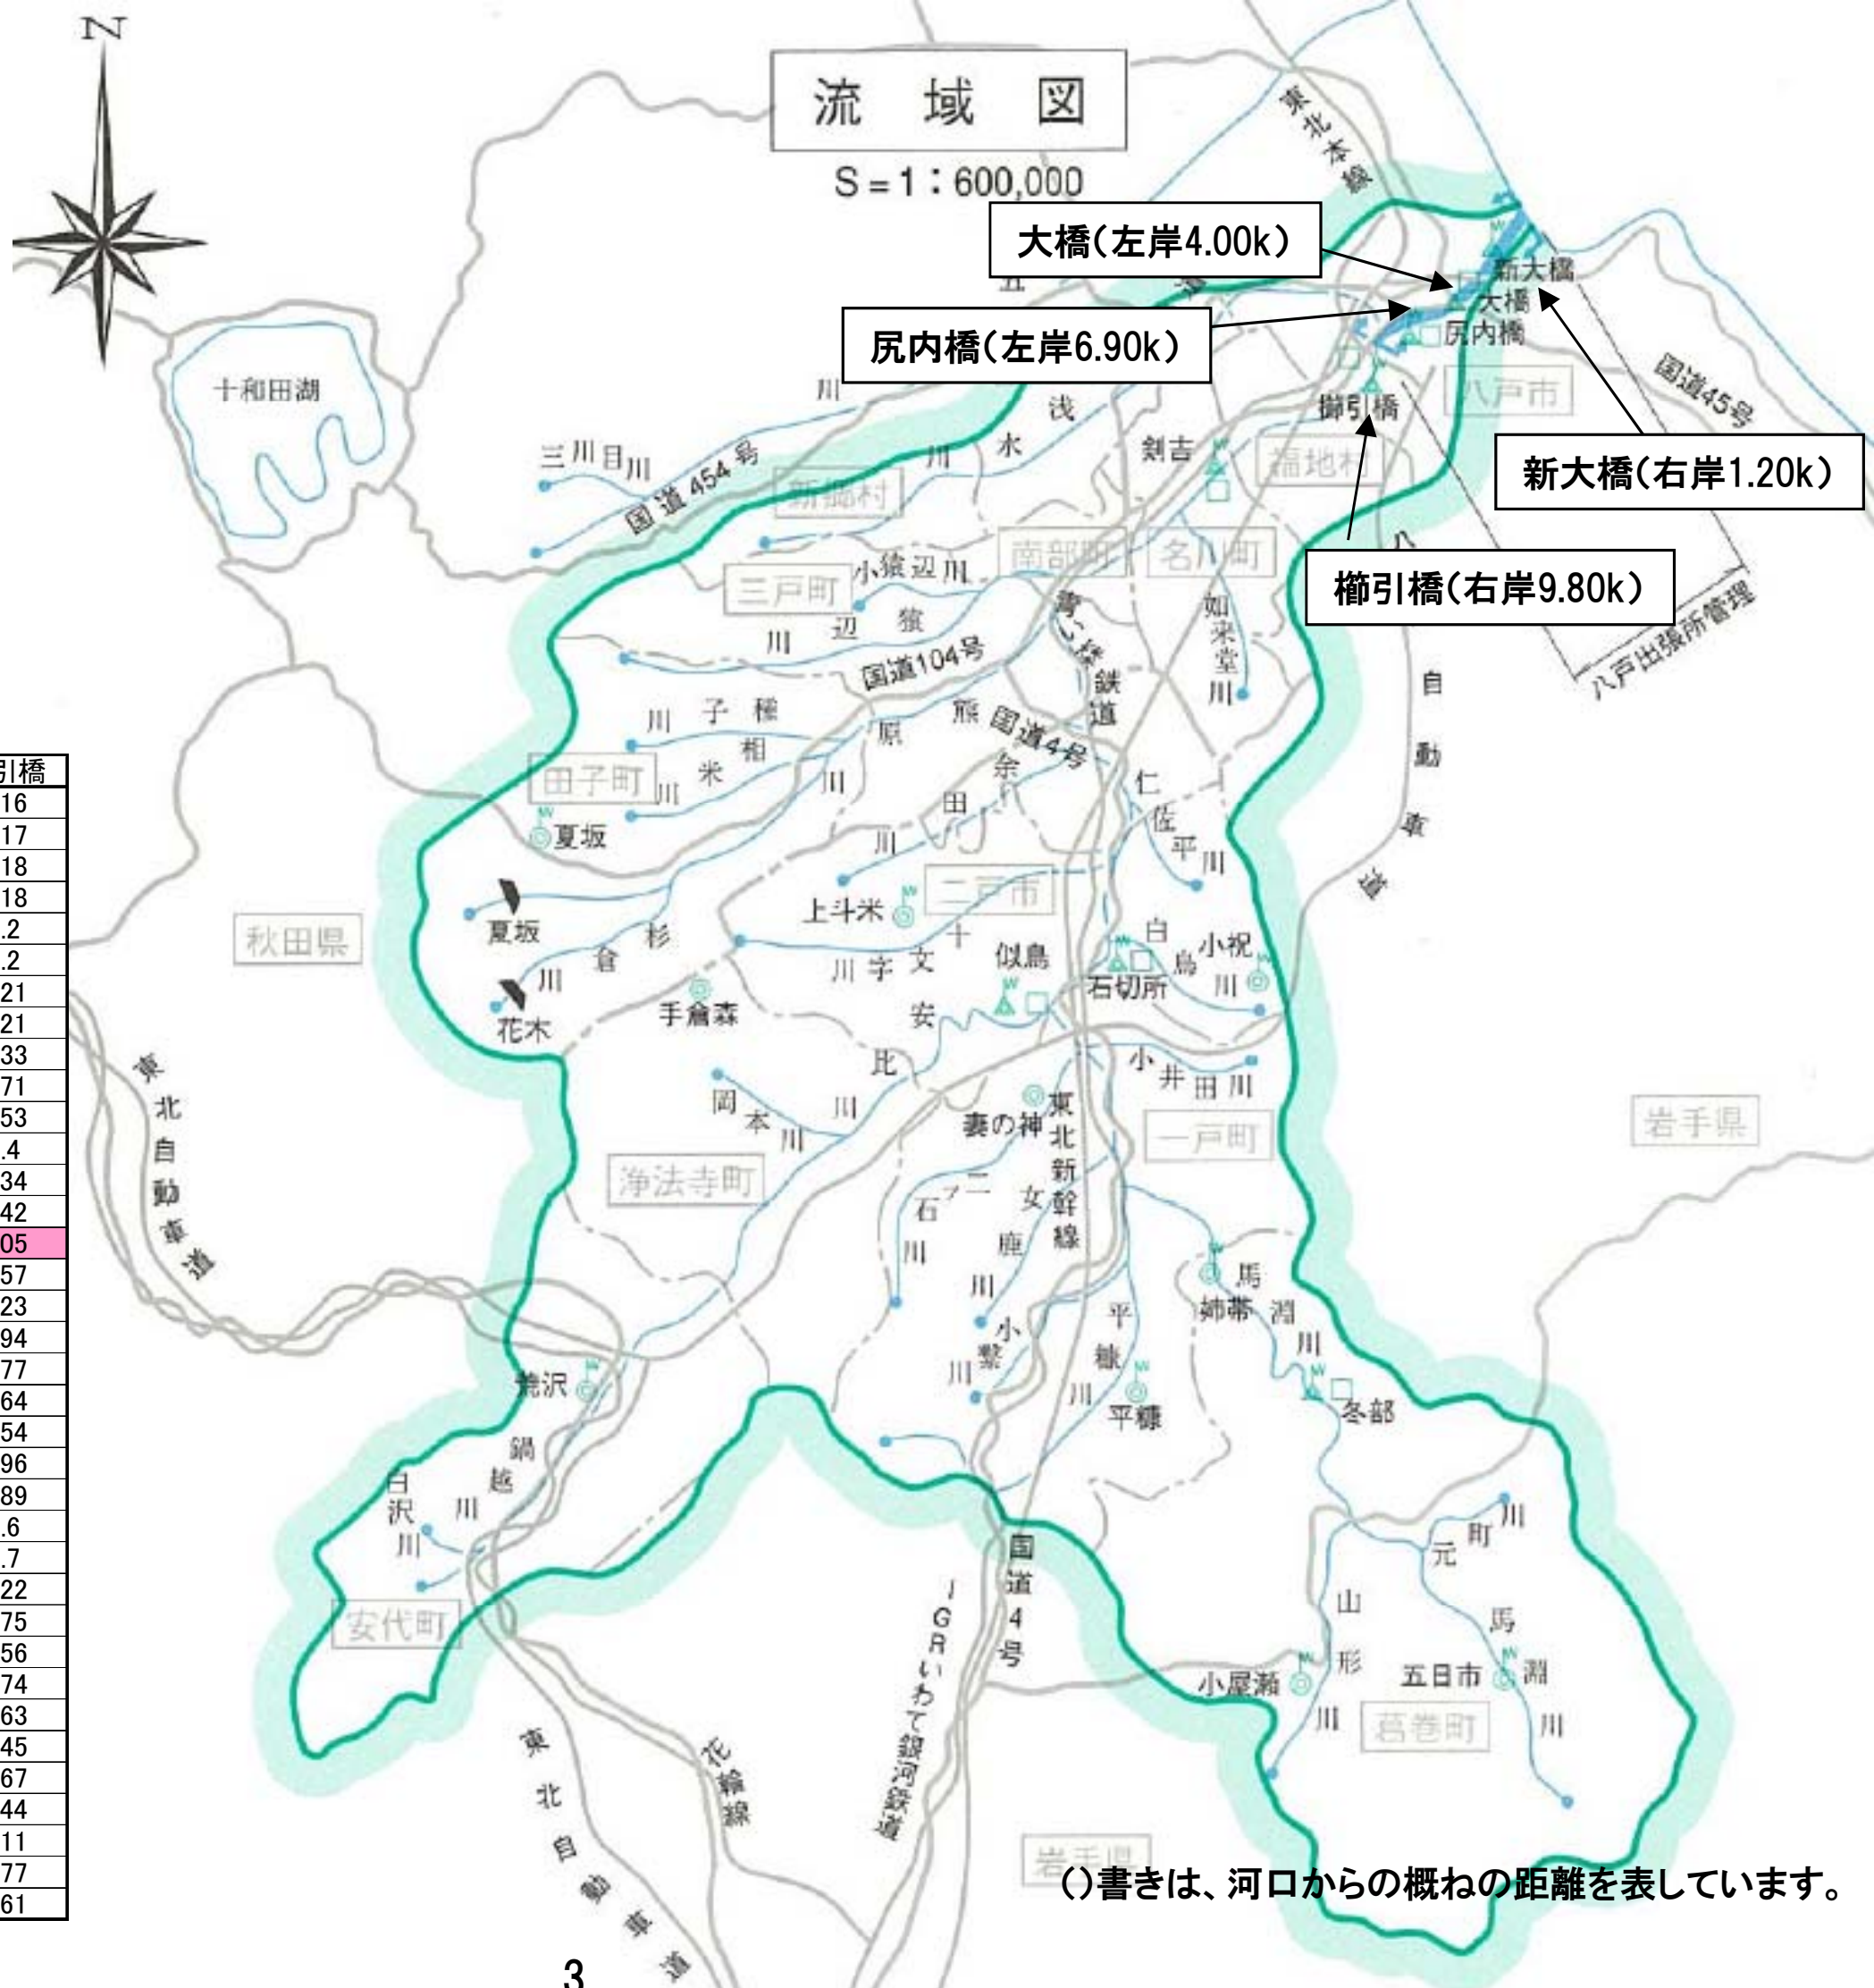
N

流 域 図
S＝1：600,000

大橋（左岸4.00k）
尻内橋（左岸6.90k）
新大橋（右岸1.20k）
櫛引橋（右岸9.80k）

東北本線
新大橋
大橋
尻内橋
八戸市
国道45号
櫛引橋
八戸出張所管理
十和田湖
三川目川
国道454号
浅水川
剣吉
福地村
新郷村
南部町
名川町
三戸町
小猿辺川
猿辺川
如来堂川
青い森鉄道
国道104号
八戸自動車道
子稗川
相米川
田子町
熊原川
国道4号
余田川
仁佐平川
夏坂
上斗米
二戸市
秋田県
夏坂
杉倉川
十文字川
似鳥
白鳥川
小祝
石切所
花木
手倉森
安比川
小井田川
岡本川
妻の神
東北新幹線
一戸町
岩手県
東北自動車道
浄法寺町
二ツ石川
女鹿川
馬淵川
姉帯
小繋川
平糠川
平糠
冬部
荒沢
鍋越川
白沢川
国道4号
IGRいわて銀河鉄道
元町川
安代町
山形川
馬淵川
五日市
小屋瀬
葛巻町
東北自動車道
花輪線
岩手県
（）書きは、河口からの概ねの距離を表しています。

引橋
16
17
18
18
.2
.2
21
21
33
71
53
.4
34
42
05
57
23
94
77
64
54
96
89
.6
.7
22
75
56
74
63
45
67
44
11
77
61

3